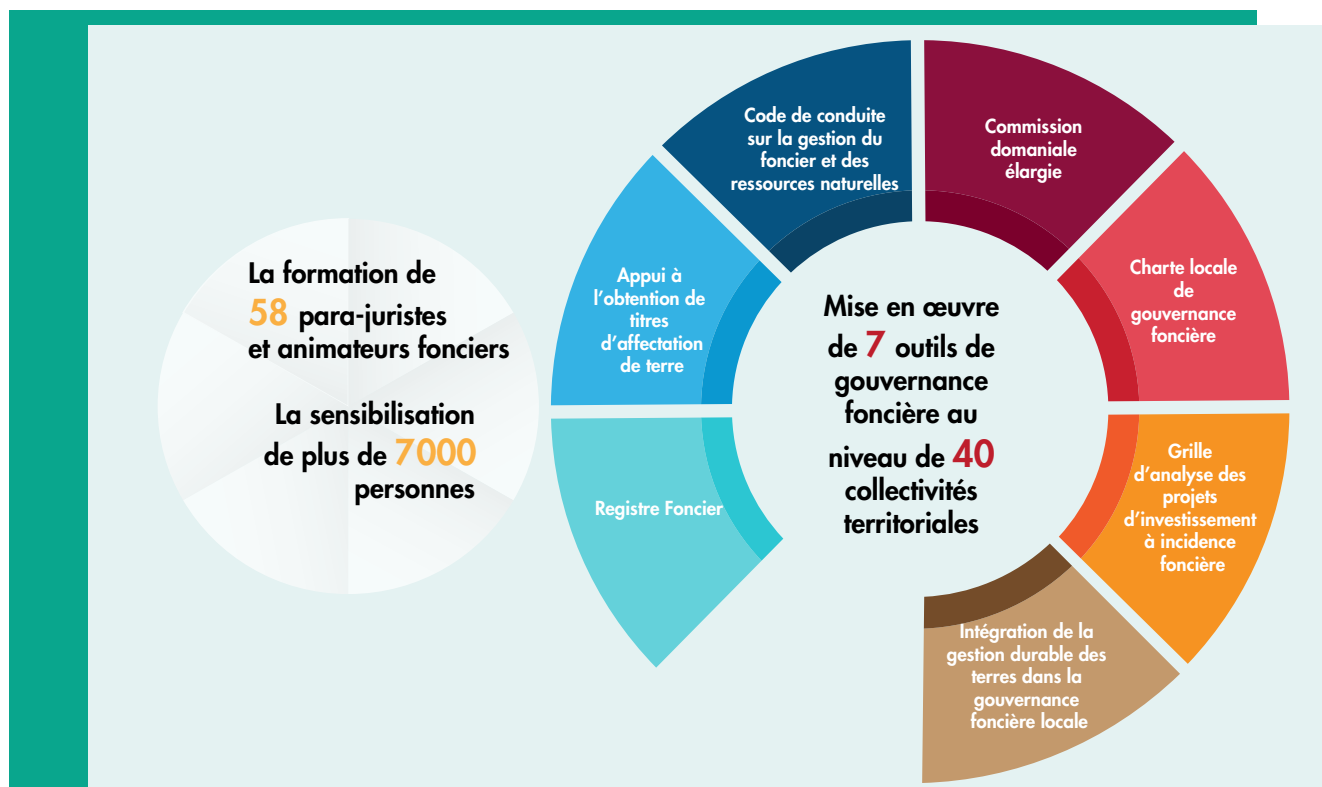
La formation de 58 para-juristes et animateurs fonciers

La sensibilisation de plus de 7000 personnes

Code de conduite sur la gestion du foncier et des ressources naturelles

Commission domaniale élargie

Charte locale de gouvernance foncière

Grille d'analyse des projets d'investissement à incidence foncière

Intégration de la gestion durable des terres dans la gouvernance foncière locale

Registre Foncier

Appui à l'obtention de titres d'affectation de terre

Mise en œuvre de 7 outils de gouvernance foncière au niveau de 40 collectivités territoriales